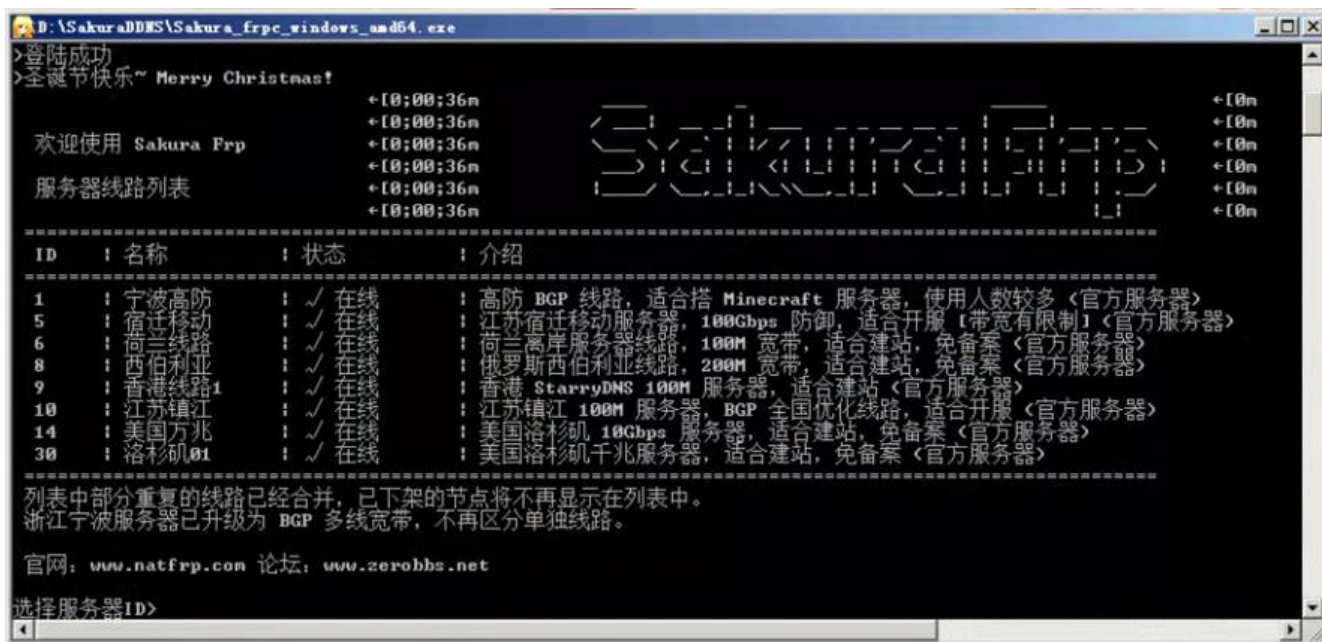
D:\SakuraDDNS\Sakura_frpc_windows_amd64.exe

>登陆成功
>圣诞节快乐~ Merry Christmas!

←[0;00;36m ←[0m
←[0;00;36m ←[0m
欢迎使用 Sakura Frp ←[0;00;36m ←[0m
←[0;00;36m ←[0m
服务器线路列表 ←[0;00;36m ←[0m
←[0;00;36m ←[0m

| ID | 名称 | 状态 | 介绍 |
|---|---|---|---|
| 1 | 宁波高防 | √ 在线 | 高防 BGP 线路, 适合搭 Minecraft 服务器, 使用人数较多 <官方服务器> |
| 5 | 宿迁移动 | √ 在线 | 江苏宿迁移动服务器, 100Gbps 防御, 适合开服 [带宽有限制] <官方服务器> |
| 6 | 荷兰线路 | √ 在线 | 荷兰离岸服务器线路, 100M 宽带, 适合建站, 免备案 <官方服务器> |
| 8 | 西伯利亚 | √ 在线 | 俄罗斯西伯利亚线路, 200M 宽带, 适合建站, 免备案 <官方服务器> |
| 9 | 香港线路1 | √ 在线 | 香港 StarryDNS 100M 服务器, 适合建站 <官方服务器> |
| 10 | 江苏镇江 | √ 在线 | 江苏镇江 100M 服务器, BGP 全国优化线路, 适合开服 <官方服务器> |
| 14 | 美国万兆 | √ 在线 | 美国洛杉矶 10Gbps 服务器, 适合建站, 免备案 <官方服务器> |
| 30 | 洛杉矶01 | √ 在线 | 美国洛杉矶千兆服务器, 适合建站, 免备案 <官方服务器> |

列表中部分重复的线路已经合并, 已下架的节点将不再显示在列表中。
浙江宁波服务器已升级为 BGP 多线宽带, 不再区分单独线路。

官网: www.natfrp.com 论坛: www.zerobbs.net

选择服务器ID>